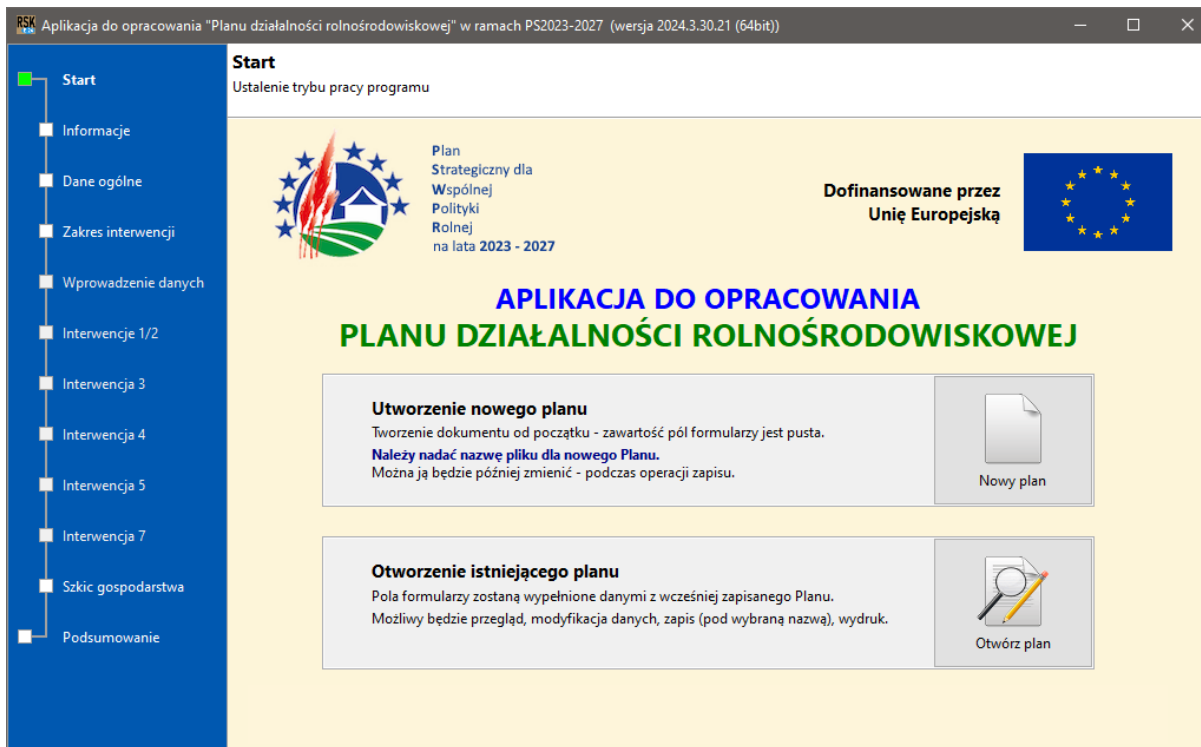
RSK Aplikacja do opracowania "Planu działalności rolnośrodowiskowej" w ramach PS2023-2027 (wersja 2024.3.30.21 (64bit))

Start
Informacje
Dane ogólne
Zakres interwencji
Wprowadzenie danych
Interwencje 1/2
Interwencja 3
Interwencja 4
Interwencja 5
Interwencja 7
Szkic gospodarstwa
Podsumowanie

Start
Ustalenie trybu pracy programu

Plan
Strategiczny dla
Wspólnej
Polityki
Rolnej
na lata 2023 - 2027

Dofinansowane przez
Unię Europejską

APLIKACJA DO OPRACOWANIA
PLANU DZIAŁALNOŚCI ROLNOŚRODOWISKOWEJ

Utworzenie nowego planu
Tworzenie dokumentu od początku - zawartość pól formularzy jest pusta.
Należy nadać nazwę pliku dla nowego Planu.
Można ją będzie później zmienić - podczas operacji zapisu.

Nowy plan

Otworzenie istniejącego planu
Pola formularzy zostaną wypełnione danymi z wcześniej zapisanego Planu.
Możliwy będzie przegląd, modyfikacja danych, zapis (pod wybraną nazwą), wydruk.

Otwórz plan